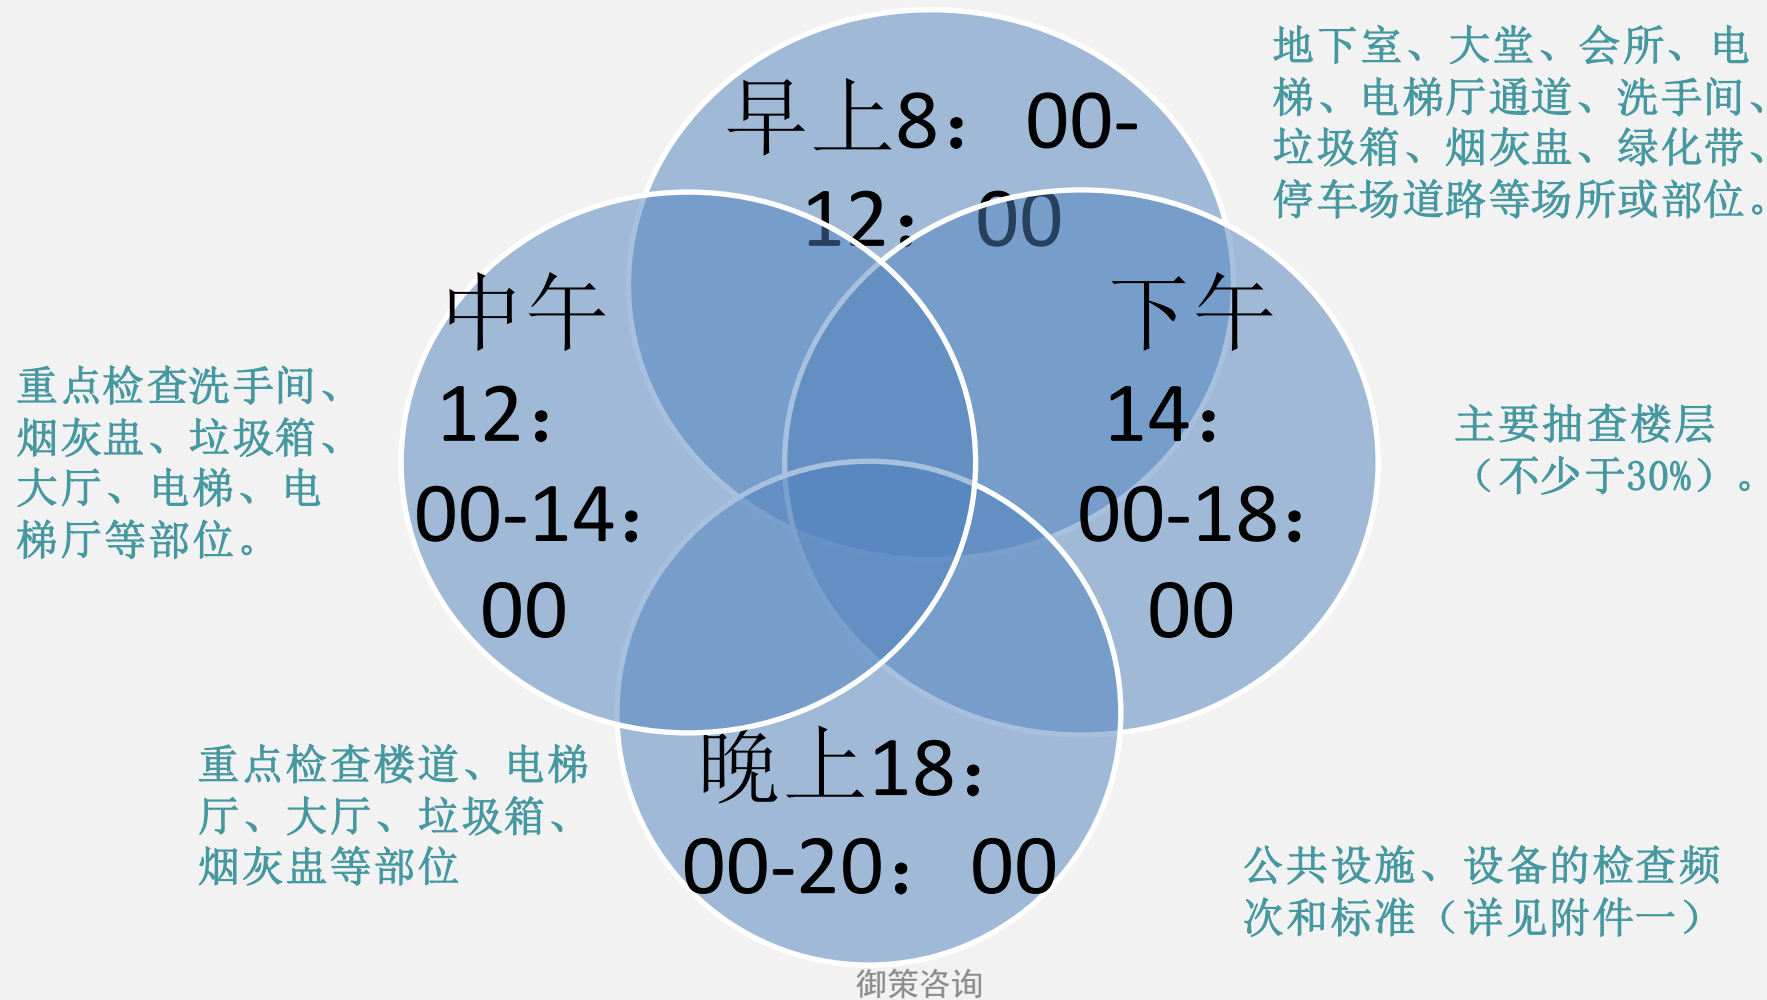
早上8：00-12：00

地下室、大堂、会所、电梯、电梯厅通道、洗手间、垃圾箱、烟灰盅、绿化带、停车场道路等场所或部位。

中午12：00-14：00

重点检查洗手间、烟灰盅、垃圾箱、大厅、电梯、电梯厅等部位。

下午14：00-18：00

主要抽查楼层（不少于30%）。

晚上18：00-20：00

重点检查楼道、电梯厅、大厅、垃圾箱、烟灰盅等部位

公共设施、设备的检查频次和标准（详见附件一）

御策咨询